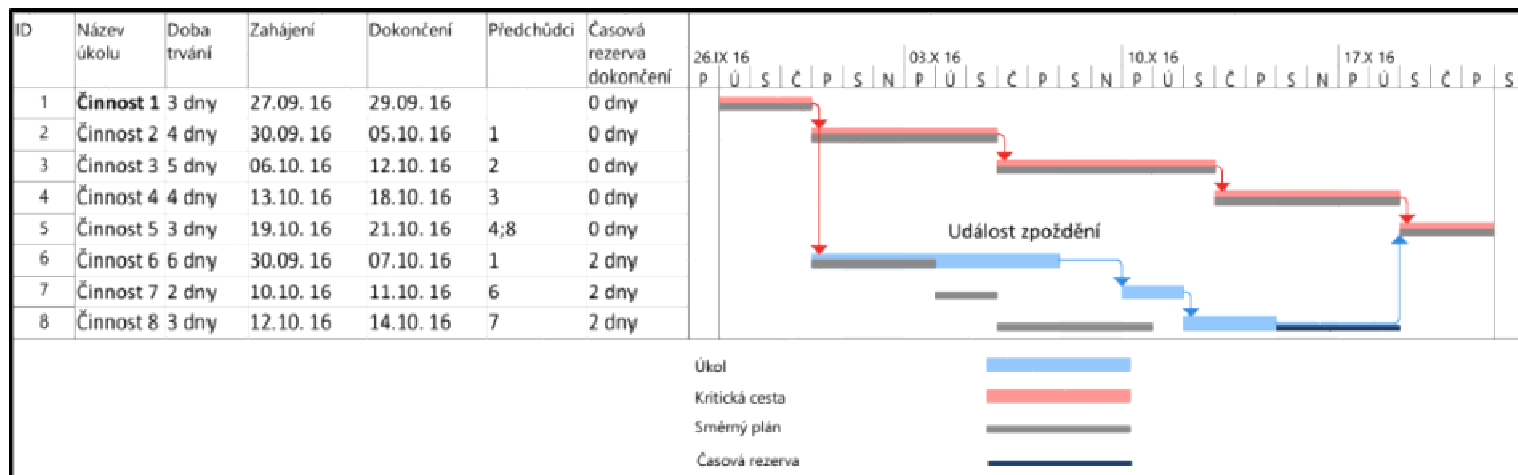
| ID | Název úkolu | Doba trvání | Zahájení | Dokončení | Předchůdci | Časová rezerva dokončení |
|---|---|---|---|---|---|---|
| 1 | **Činnost 1** | 3 dny | 27.09. 16 | 29.09. 16 | | 0 dny |
| 2 | Činnost 2 | 4 dny | 30.09. 16 | 05.10. 16 | 1 | 0 dny |
| 3 | Činnost 3 | 5 dny | 06.10. 16 | 12.10. 16 | 2 | 0 dny |
| 4 | Činnost 4 | 4 dny | 13.10. 16 | 18.10. 16 | 3 | 0 dny |
| 5 | Činnost 5 | 3 dny | 19.10. 16 | 21.10. 16 | 4;8 | 0 dny |
| 6 | Činnost 6 | 6 dny | 30.09. 16 | 07.10. 16 | 1 | 2 dny |
| 7 | Činnost 7 | 2 dny | 10.10. 16 | 11.10. 16 | 6 | 2 dny |
| 8 | Činnost 8 | 3 dny | 12.10. 16 | 14.10. 16 | 7 | 2 dny |

26.IX 16 03.X 16 10.X 16 17.X 16
P Ú S Č P S N P Ú S Č P S N P Ú S Č P S N P Ú S Č P S

Událost zpoždění

Úkol
Kritická cesta
Směrný plán
Časová rezerva